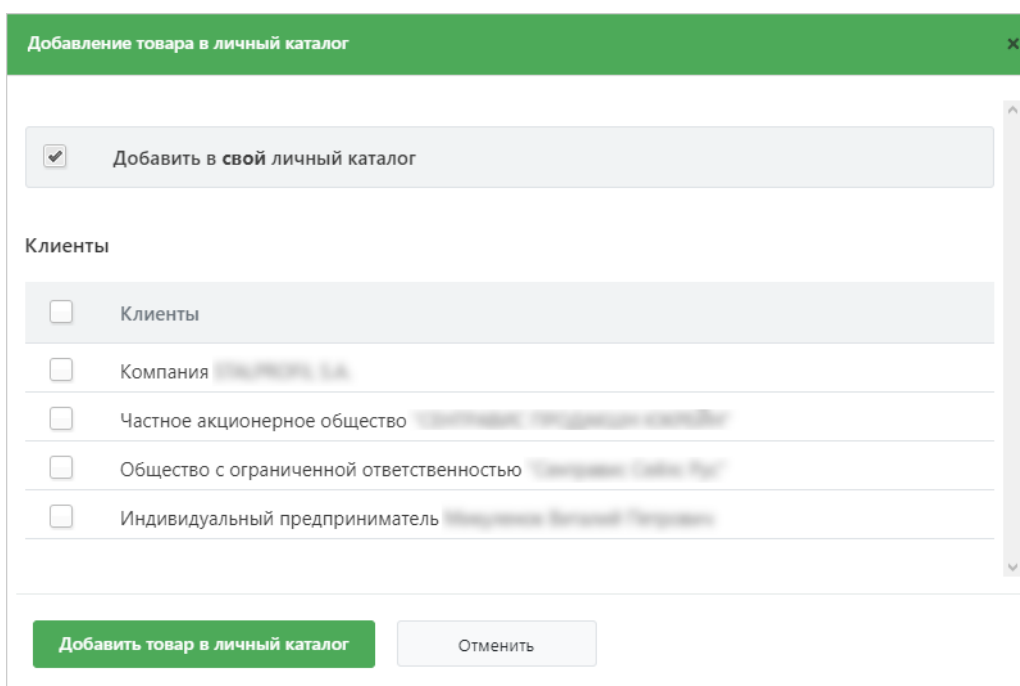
Добавление товара в личный каталог

×

Добавить в **свой** личный каталог

Клиенты

| | Клиенты |
|---|---|
| | Компания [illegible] |
| | Частное акционерное общество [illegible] |
| | Общество с ограниченной ответственностью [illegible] |
| | Индивидуальный предприниматель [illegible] |

Добавить товар в личный каталог

Отменить